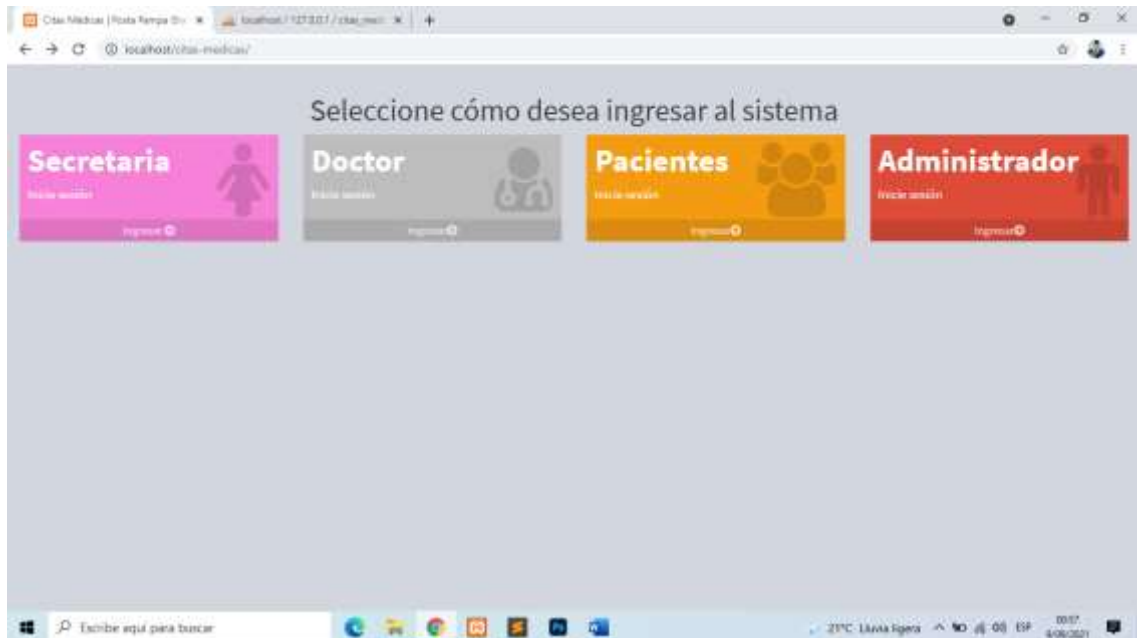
Citas Médicas | Posta Rampa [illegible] ×
localhost / 127.0.0.1 / citas_med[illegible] ×
+

localhost/citas-medicas/

Seleccione cómo desea ingresar al sistema

Secretaria
Inicie sesión
Ingresar

Doctor
Inicie sesión
Ingresar

Pacientes
Inicie sesión
Ingresar

Administrador
Inicie sesión
Ingresar

Escribe aquí para buscar

21°C Lluvia ligera
ESP
00:57
6/09/2021